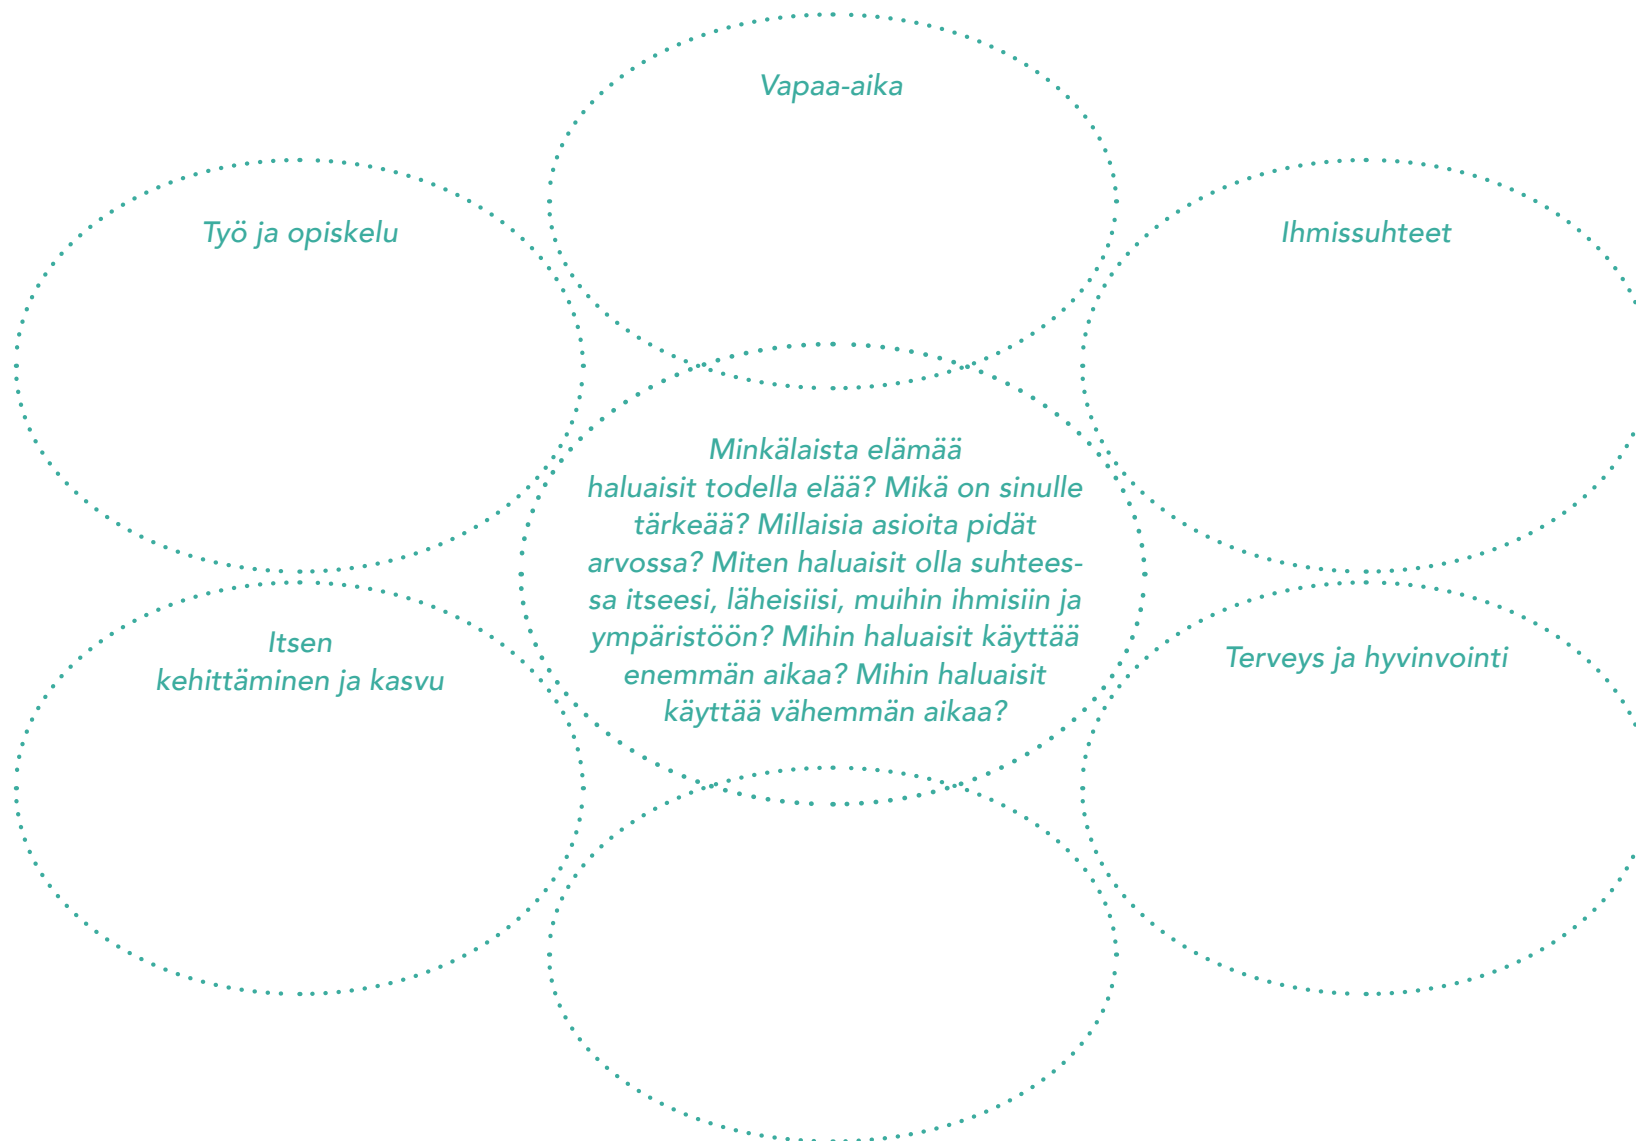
Vapaa-aika

Työ ja opiskelu

Ihmissuhteet

Minkälaista elämää haluaisit todella elää? Mikä on sinulle tärkeää? Millaisia asioita pidät arvossa? Miten haluaisit olla suhteessa itseesi, läheisiisi, muihin ihmisiin ja ympäristöön? Mihin haluaisit käyttää enemmän aikaa? Mihin haluaisit käyttää vähemmän aikaa?

Itsen kehittäminen ja kasvu

Terveys ja hyvinvointi